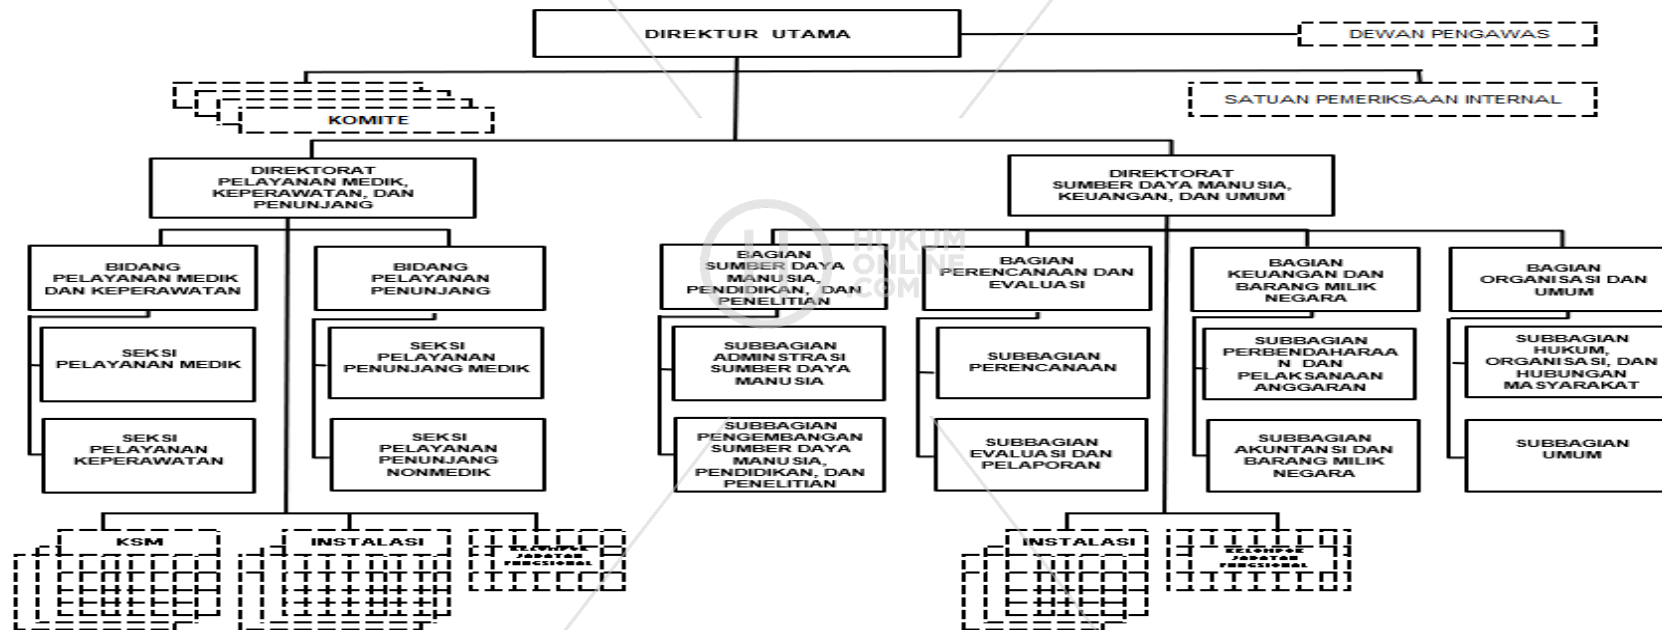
DIREKTUR UTAMA

DEWAN PENGAWAS

KOMITE

SATUAN PEMERIKSAAN INTERNAL

DIREKTORAT PELAYANAN MEDIK, KEPERAWATAN, DAN PENUNJANG

DIREKTORAT SUMBER DAYA MANUSIA, KEUANGAN, DAN UMUM

BIDANG PELAYANAN MEDIK DAN KEPERAWATAN

SEKSI PELAYANAN MEDIK

SEKSI PELAYANAN KEPERAWATAN

BIDANG PELAYANAN PENUNJANG

SEKSI PELAYANAN PENUNJANG MEDIK

SEKSI PELAYANAN PENUNJANG NONMEDIK

KSM

INSTALASI

KELOMPOK JABATAN FUNGSIONAL

BAGIAN SUMBER DAYA MANUSIA, PENDIDIKAN, DAN PENELITIAN

SUBBAGIAN ADMINSTRASI SUMBER DAYA MANUSIA

SUBBAGIAN PENGEMBANGAN SUMBER DAYA MANUSIA, PENDIDIKAN, DAN PENELITIAN

BAGIAN PERENCANAAN DAN EVALUASI

SUBBAGIAN PERENCANAAN

SUBBAGIAN EVALUASI DAN PELAPORAN

BAGIAN KEUANGAN DAN BARANG MILIK NEGARA

SUBBAGIAN PERBENDAHARAAN DAN PELAKSANAAN ANGGARAN

SUBBAGIAN AKUNTANSI DAN BARANG MILIK NEGARA

BAGIAN ORGANISASI DAN UMUM

SUBBAGIAN HUKUM, ORGANISASI, DAN HUBUNGAN MASYARAKAT

SUBBAGIAN UMUM

INSTALASI

KELOMPOK JABATAN FUNGSIONAL

HUKUM ONLINE .COM